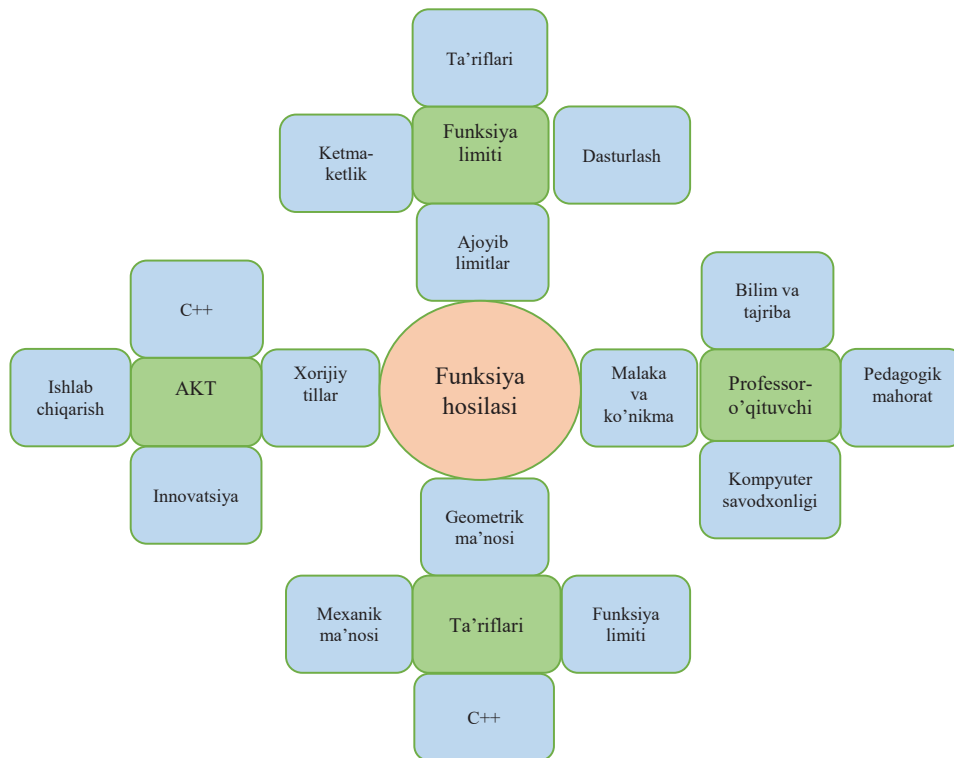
Ta’riflari

Ketma-ketlik

Funksiya limiti

Dasturlash

Ajoyib limitlar

C++

Ishlab chiqarish

AKT

Xorijiy tillar

Innovatsiya

Funksiya hosilasi

Bilim va tajriba

Malaka va ko’nikma

Professor-o’qituvchi

Pedagogik mahorat

Kompyuter savodxonligi

Geometrik ma’nosi

Mexanik ma’nosi

Ta’riflari

Funksiya limiti

C++